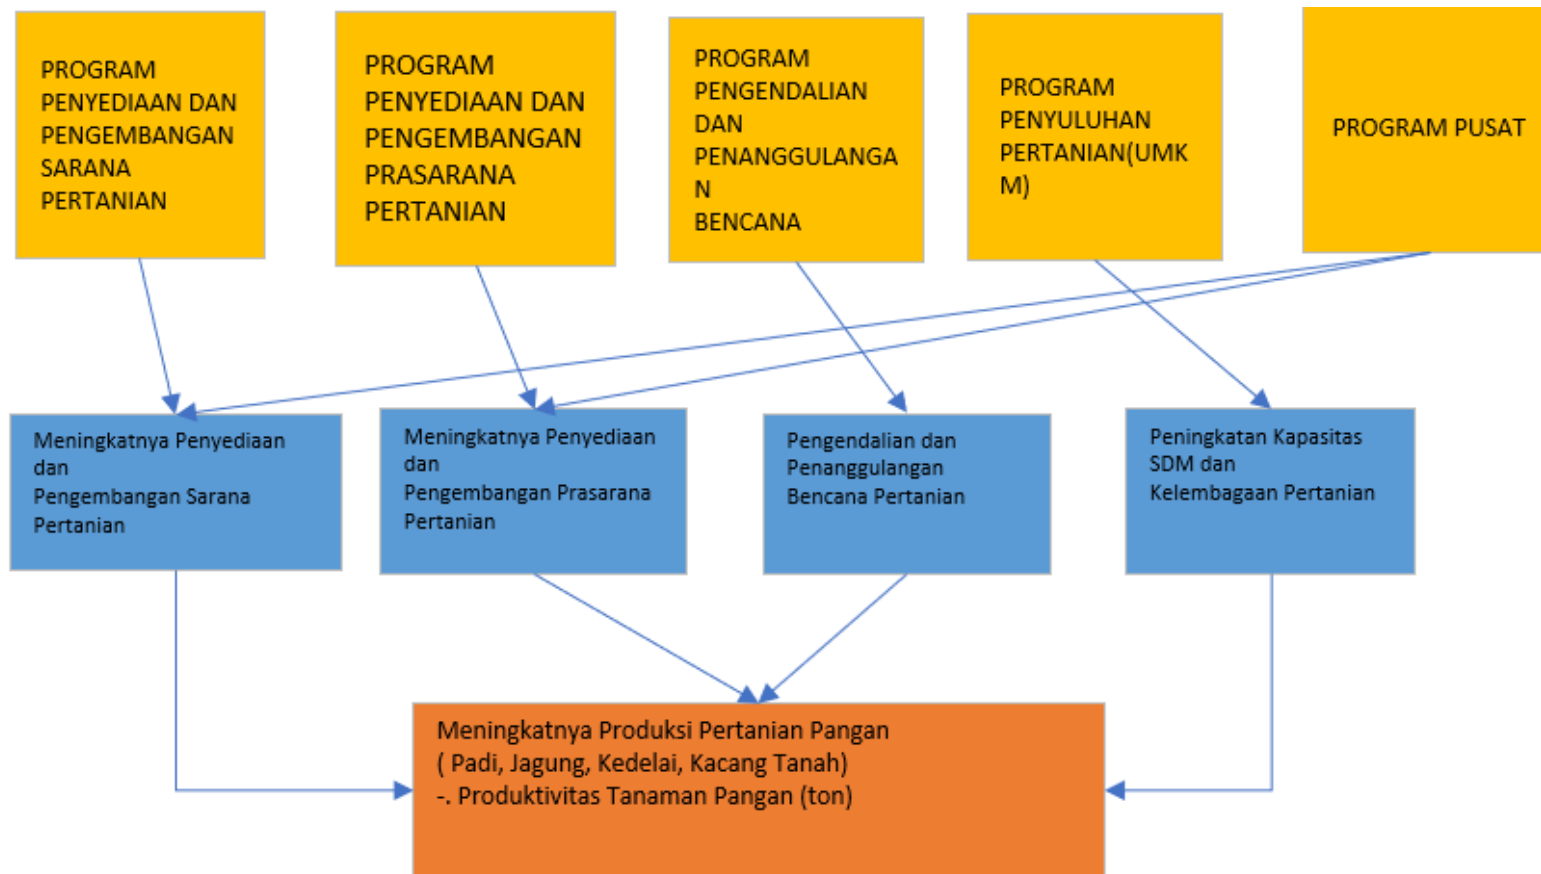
PROGRAM PENYEDIAAN DAN PENGEMBANGAN SARANA PERTANIAN

PROGRAM PENYEDIAAN DAN PENGEMBANGAN PRASARANA PERTANIAN

PROGRAM PENGENDALIAN DAN PENANGGULANGA N BENCANA

PROGRAM PENYULUHAN PERTANIAN(UMK M)

PROGRAM PUSAT

Meningkatnya Penyediaan dan Pengembangan Sarana Pertanian

Meningkatnya Penyediaan dan Pengembangan Prasarana Pertanian

Pengendalian dan Penanggulangan Bencana Pertanian

Peningkatan Kapasitas SDM dan Kelembagaan Pertanian

Meningkatnya Produksi Pertanian Pangan
( Padi, Jagung, Kedelai, Kacang Tanah)
-. Produktivitas Tanaman Pangan (ton)